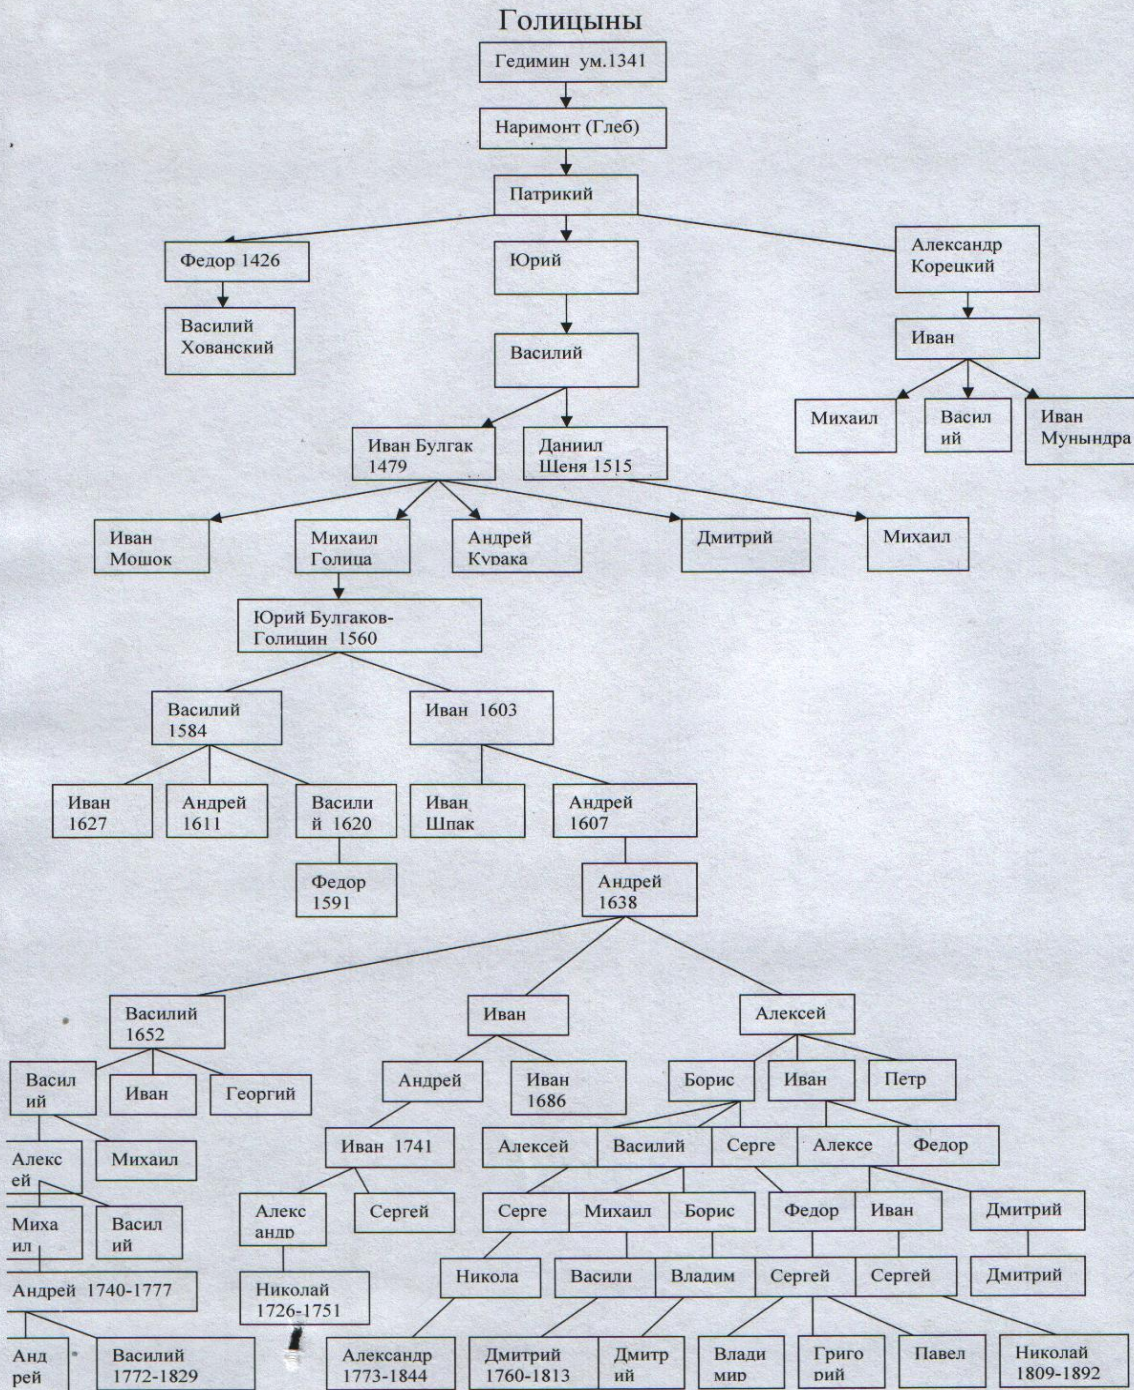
Голицыны

Гедимин ум.1341

Наримонт (Глеб)

Патрикий

Федор 1426

Юрий

Александр Корецкий

Василий Хованский

Василий

Иван

Михаил

Васил ий

Иван Мунындра

Иван Булгак 1479

Даниил Щеня 1515

Иван Мошок

Михаил Голица

Андрей Курака

Дмитрий

Михаил

Юрий Булгаков-Голицин 1560

Василий 1584

Иван 1603

Иван 1627

Андрей 1611

Васили й 1620

Иван Шпак

Андрей 1607

Федор 1591

Андрей 1638

Василий 1652

Иван

Алексей

Васил ий

Иван

Георгий

Андрей

Иван 1686

Борис

Иван

Петр

Алекс ей

Михаил

Иван 1741

Алексей

Василий

Серге

Алексе

Федор

Миха ил

Васил ий

Алекс андр

Сергей

Серге

Михаил

Борис

Федор

Иван

Дмитрий

Андрей 1740-1777

Николай 1726-1751

Никола

Васили

Владим

Сергей

Сергей

Дмитрий

Анд рей

Василий 1772-1829

Александр 1773-1844

Дмитрий 1760-1813

Дмитр ий

Влади мир

Григо рий

Павел

Николай 1809-1892